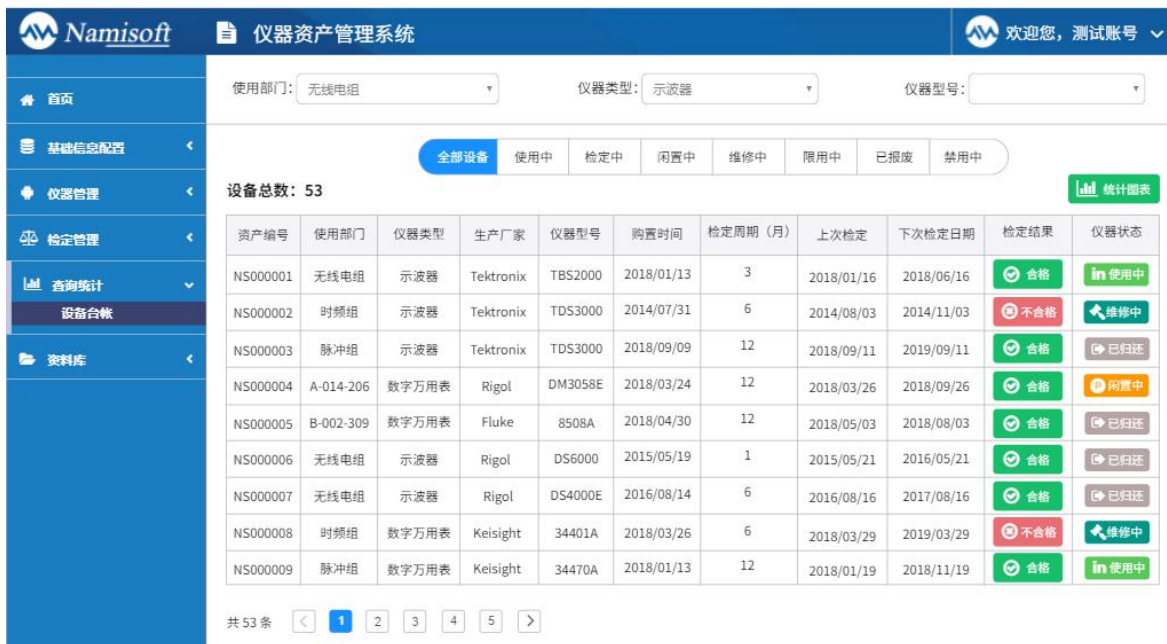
Namisoft

仪器资产管理系统

欢迎您，测试账号

首页

基础信息配置

仪器管理

检定管理

查询统计

设备台帐

资料库

使用部门: 无线电组

仪器类型: 示波器

仪器型号:

全部设备 使用中 检定中 闲置中 维修中 限用中 已报废 禁用中

设备总数: 53

统计图表

| 资产编号 | 使用部门 | 仪器类型 | 生产厂家 | 仪器型号 | 购置时间 | 检定周期（月） | 上次检定 | 下次检定日期 | 检定结果 | 仪器状态 |
|---|---|---|---|---|---|---|---|---|---|---|
| NS000001 | 无线电组 | 示波器 | Tektronix | TBS2000 | 2018/01/13 | 3 | 2018/01/16 | 2018/06/16 | 合格 | 使用中 |
| NS000002 | 时频组 | 示波器 | Tektronix | TDS3000 | 2014/07/31 | 6 | 2014/08/03 | 2014/11/03 | 不合格 | 维修中 |
| NS000003 | 脉冲组 | 示波器 | Tektronix | TDS3000 | 2018/09/09 | 12 | 2018/09/11 | 2019/09/11 | 合格 | 已归还 |
| NS000004 | A-014-206 | 数字万用表 | Rigol | DM3058E | 2018/03/24 | 12 | 2018/03/26 | 2018/09/26 | 合格 | 闲置中 |
| NS000005 | B-002-309 | 数字万用表 | Fluke | 8508A | 2018/04/30 | 12 | 2018/05/03 | 2018/08/03 | 合格 | 已归还 |
| NS000006 | 无线电组 | 示波器 | Rigol | DS6000 | 2015/05/19 | 1 | 2015/05/21 | 2016/05/21 | 合格 | 已归还 |
| NS000007 | 无线电组 | 示波器 | Rigol | DS4000E | 2016/08/14 | 6 | 2016/08/16 | 2017/08/16 | 合格 | 已归还 |
| NS000008 | 时频组 | 数字万用表 | Keisight | 34401A | 2018/03/26 | 6 | 2018/03/29 | 2019/03/29 | 不合格 | 维修中 |
| NS000009 | 脉冲组 | 数字万用表 | Keisight | 34470A | 2018/01/13 | 12 | 2018/01/19 | 2018/11/19 | 合格 | 使用中 |

共 53 条 < 1 2 3 4 5 >